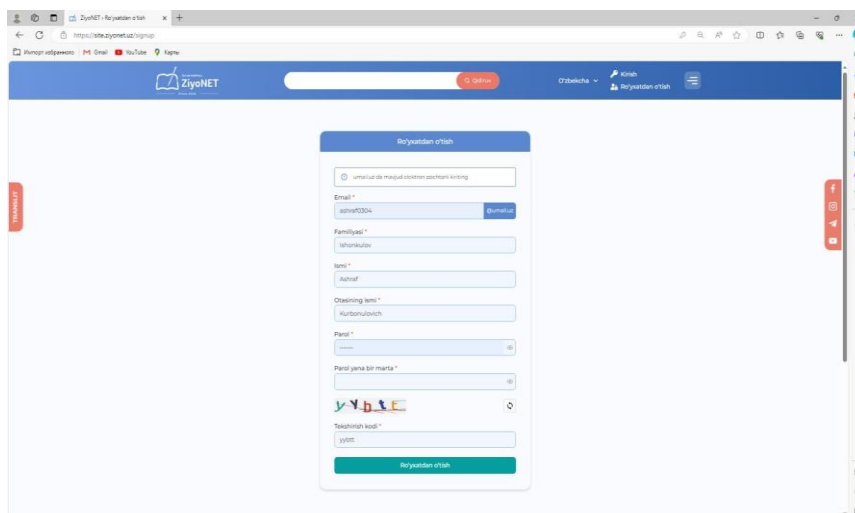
ZiyoNET - Ro'yxatdan o'tish
https://site.ziyonet.uz/signup
Импорт избранного Gmail YouTube Карты

ZiyoNET
Qidiruv
O'zbekcha
Kirish
Ro'yxatdan o'tish

TEAMNLIT

Ro'yxatdan o'tish

umail.uz da mavjud elektron pochtani kiriting

Email *
ashraf0304 @umail.uz

Familiyasi *
Ishonkulov

Ismi *
Ashraf

Otasining ismi *
Kurbonulovich

Parol *
......

Parol yana bir marta *

yybtt

Tekshirish kodi *
yybtt

Ro'yxatdan o'tish